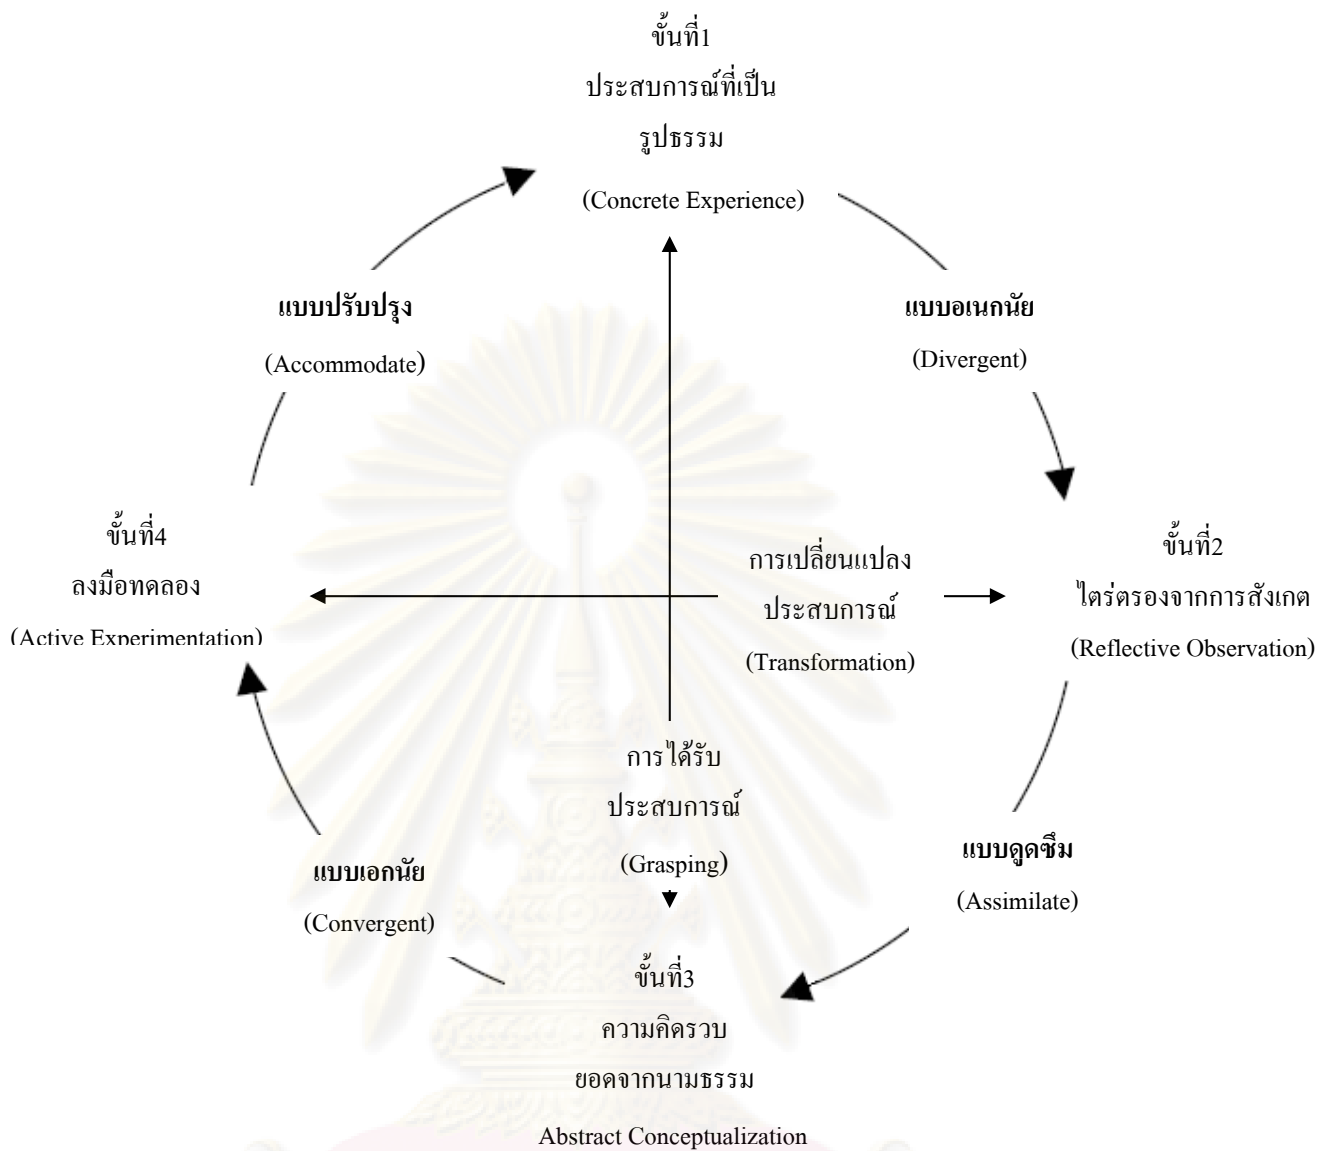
ขั้นที่1
ประสบการณ์ที่เป็นรูปธรรม
(Concrete Experience)

แบบปรับปรุง
(Accommodate)

แบบอเนกนัย
(Divergent)

ขั้นที่4
ลงมือทดลอง
(Active Experimentation)

การเปลี่ยนแปลงประสบการณ์
(Transformation)

ขั้นที่2
ไตร่ตรองจากการสังเกต
(Reflective Observation)

การได้รับประสบการณ์
(Grasping)

แบบเอกนัย
(Convergent)

แบบดูดซึม
(Assimilate)

ขั้นที่3
ความคิดรวบยอดจากนามธรรม
Abstract Conceptualization